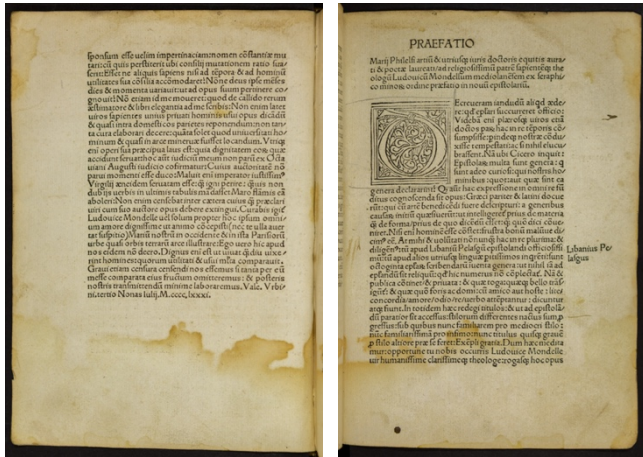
sponsum esse vel ulim impertinacia:nemonem constantiæ mu tarı cũ quis persuaserit ut conssilii mutationem ratio sua serit:Esset ne aliquis sapiens nisi ad tēpora & ad hominũ utilitates sua cõsilia accõmodaret:Nõne deus ipse mēses dies & momenta uariauit:ut ad opus suum pertinere cognouit:Nõ etiam id me mouere:quod de callido teriam æstimatore & ubi elegantia ad me scripsis:Non enim latet uiros sapientes unius priuati hominis usui opus dicidi & quasi intra domestica parietes reponendum:non tanta cura elaboraui decere:quāta solet quod uniuersali hominum & quasi in arce mineruæ fuisset locandum. Vtrique enim operi sua præcipua laus est:quia dignitatem eorũ quæ accidunt seruant hoc aut iudiciũ meum non parui ex Octauiani Augusti iudicio confirmauit:Cuius auctoritate nõ parui momenti esse debet:Malluit enim imperator iussissimo Virgilii æneidem seruare esse:qui igni perire:quis non dubitis uerbis in ultimis tabulis mādasset.Maro flāmis cū aboleri:Non enim censebat inter cætera cuius ĝ præclari uiri cum suo auctore opus debere extingui.Curabis igit Ludouice Mondelle ut solum propter hoc ipsum omnium amore dignissime ut animo eo cepisti nec te ulla auertat suspitio:Manis nostri in occidente & in ista Parisiorũ urbe quasi orbis terrarũ arce illustrare:Ego uero hic apud nos eidem nõ deero.Dignus enī est ut utriq; eiũ uix erint hominesq nostrorum utilitati & usui mea comparauit. Grauiter etiam censura censendi nos essemus si tanta per est messe comparata eius fructum omitteremus: & posteris nostris transmittendā minime laboraremus.Vale. Vrbi: ni tertio Nonas Iulij.M.cccc.lxxxi.

PRAEFATIO

Marij Philelfi artiũ & utriusq; iuris doctoris equitis aurati & poetæ laureati ad religiosissimũ patrē sapientesq; theologũ Ludouicũ Mondellum medio lanēsem ex seraphico minorũ ordine præfatio in nouã epistolarũ.

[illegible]...ecreuram iamdudũ aliqd ædere:qd epistolas saccunteret officio: Videba em plæroq; oēs etiã doctos paschauite:ræ teporis cõsumpsisse:qindeq; nostrũ eloquxisse tempestatis se nihil elucubrassent.Na ubi Cicero inquit: Epistolas multa sunt genera: q; sunt adeo curiosiq; nos hominibus:quoteaut quæ sint ea genera declararint.Quasi hæc ex pressione in omni re sui ditus cognoscenda sit opus:Græci pariter & latini docue rũt quã tā arte benedicēdi suere describiturũ a generibus causas mittũ quarũ sicuti intelligerēt prius de materia ex forma prius de quo dicēdũ esset:qui dici cõueniret.Nisi eni homine esse cõstet:frustra homi maliue dicim & ar. Ar mihi & utilitatē nõ iniqui hac in re plurima: & diligentius apud Libaniũ Pelasgũ epistolandi officio fuit mitti apud alios utriusq; linguæ pitissimos ingre sit sunt ad cognita ex quẽ scribendarũ uaria genera:ut nihil ad necessariũ sit relictũ:qd hic numerus nõ cõplectat.Nã & publica cõmet & priuata:& quæ togatq; & bello trasigunt:& quæ quæ foris ac domicili amicũ aut hoste:litis concordia amore odio uero turbo attēptantur:dicuntur atq; sunt.In noiterim hæc redegi titulos:& ut ad epistolã dis parator sit excellens celerum differentes nacturum se grassum:sub quibus nunc samiliare m pro mediocri sibi genere ubi principio mihimenti titulos quibus grauĩ profecto alteri præ se ferret Exēpli gratia.Dum hæc nedita mur:opportune tu nobis occurris Ludouice Mondelle uir humanissime clarissimeq; theologe:eo egoleq hoc opus

Libanius Pelasgus